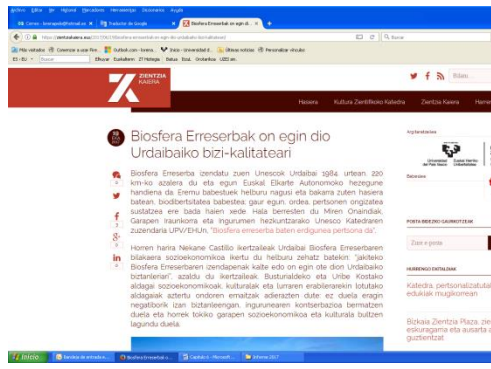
Archivo Editar Ver Historial Marcadores Herramientas Diccionario Ayuda

Correo - bremardo@hotmail.es | Traductor de Google | Biosfera Erreserbak on egin di... | +

https://zientziakaiera.eus/2017/06/19/biosfera-erreserbak-on-egin-dio-urdaibaiko-bizi-kalitateari/ | Buscar

Más visitados | Comenzar a usar Fire... | Outlook.com - brema... | Euro - Universidad d... | Últimas noticias | Personalizar vínculos

ES-EU | Buscar | Elhuyar Euskaltzaindia 27 Hiztegia Batua Itzul. Orotarikoa UZEI ez.

ZIENTZIA KAIERA

Bilatu

Hasiera | Kultura Zientifikoko Katedra | Zientzia Kaiera | Hem

19 EKA 2017

Biosfera Erreserbak on egin dio Urdaibaiko bizi-kalitateari

Biosfera Erreserba izendatu zuen Unescok Urdaibai 1984. urtean: 220 km-ko azalera du eta egun Euskal Elkarte Autonomoko hezegune handiena da. Eremu babestuek helburu nagusi eta bakarra zuten hasiera batean, biodibertsitatea babestea; gaur egun, ordea, pertsonen ongizatea sustatzea ere bada haien xede. Hala berresten du Miren Onaindiak, Garapen Iraunkorra eta Ingurumen hezkuntzarako Unesco Katedraren zuzendaria UPV/EHUn, "Biosfera erreserba baten erdigunea pertsona da".

Horren harira Nekane Castillo ikertzaileak Urdaibai Biosfera Erreserbaren bilakaera sozioekonomikoa ikertu du helburu zehatz batekin: "jakiteko Biosfera Erreserbaren izendapenak zein eragin izan duen Urdaibaiko biztanlerian", azaldu du ikertzaileak. Bustinaldeko eta Uribe Kostako aldagai sozioekonomikoak, kulturalak eta lurraren erabilerarekin lotutako aldagaiak aztertu ondoren emaitzak adierazten dute: ez duela eragin negatiborik izan biztanleengan. Ingurunearen kontserbazioa bermatzen duela eta horrek tokiko garapen sozioekonomikoa eta kulturala bultzen lagundu duela.

Argitaratzailea

Universidad del País Vasco | Euskal Herriko Unibertsitatea

Babesleak

POSTA BIDEZKO GAURKOTZEAK

Zure e-posta

HURRENGO EKITALDIAK

Katedra, pertsonalizatuta eduki mugikorrean

Bizkaia Zientzia Plaza, zie eskuragarria eta ausarta a guztientzat

Inicio | Bandeja de entrada a... | Biosfera Erreserbak o... | Capítulo 6 - Microsoft ... | Informe 2017